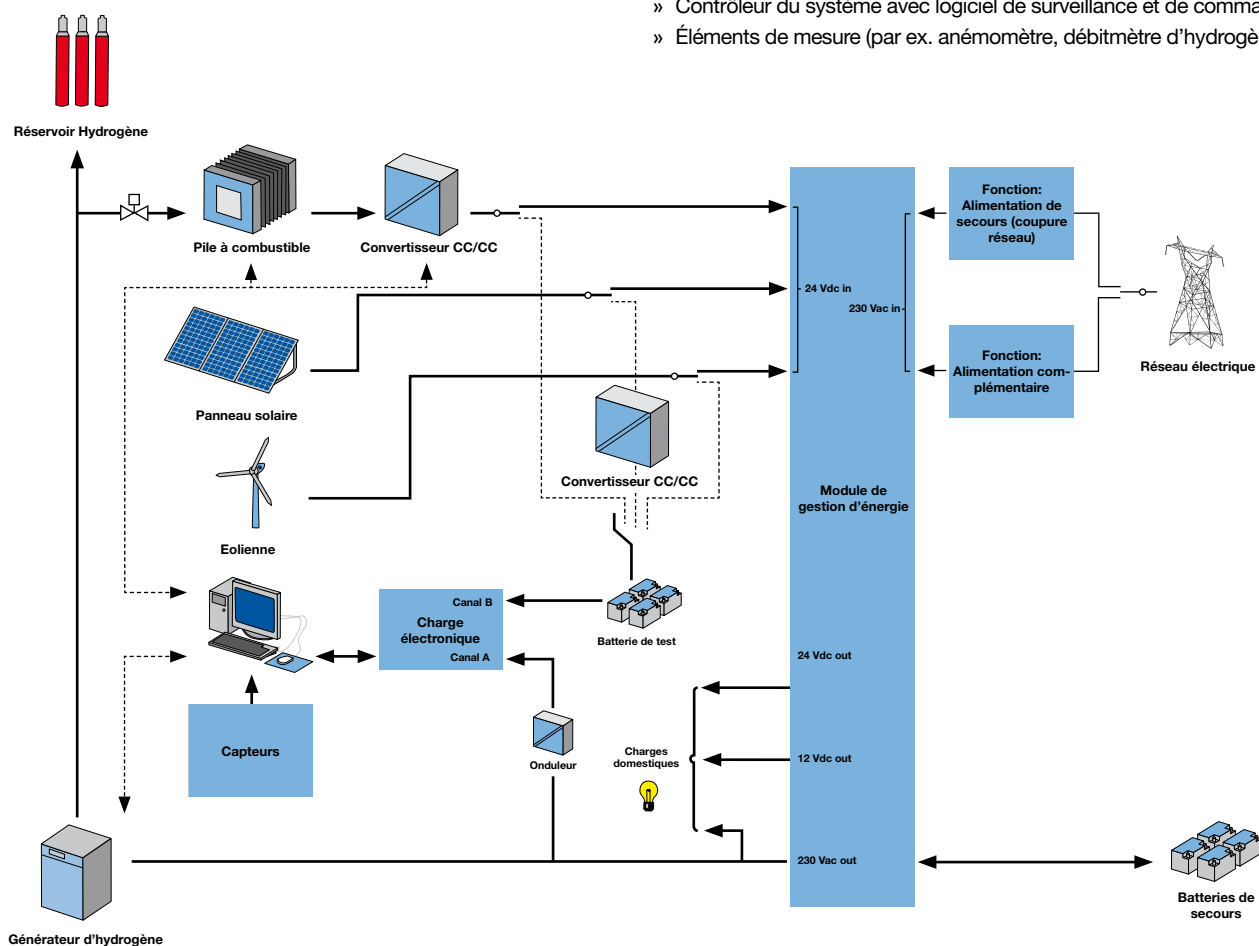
» Contrôleur du système avec logiciel de surveillance et de comma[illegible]
» Éléments de mesure (par ex. anémomètre, débitmètre d'hydrogè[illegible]

Réservoir Hydrogène

Pile à combustible

Convertisseur CC/CC

Fonction: Alimentation de secours (coupure réseau)

24 Vdc in

230 Vac in

Fonction: Alimentation complémentaire

Réseau électrique

Panneau solaire

Convertisseur CC/CC

Module de gestion d'énergie

Eolienne

Canal B

Charge électronique

Canal A

Batterie de test

24 Vdc out

Capteurs

Onduleur

Charges domestiques

12 Vdc out

230 Vac out

Batteries de secours

Générateur d'hydrogène